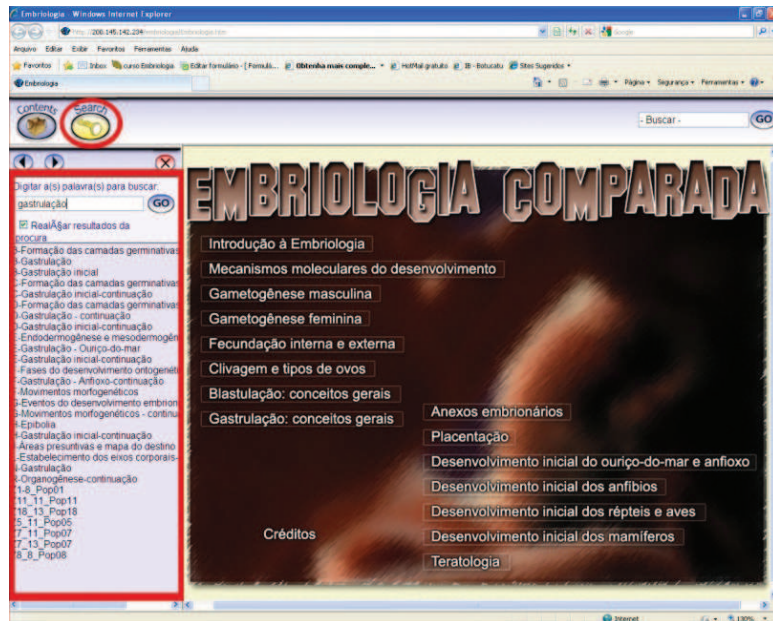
Embriologia - Windows Internet Explorer

http://200.145.142.234/embriologia/Embriologia.htm

Google

Arquivo Editar Exibir Favoritos Ferramentas Ajuda

Favoritos Inbox curso Embriologia Editar formulário - [ Formulá... Obtenha mais comple... HotMail gratuito IB - Botucatu Sites Sugeridos

Embriologia

Página Segurança Ferramentas

Contents Search

- Buscar -

GO

Digitar a(s) palavra(s) para buscar:

gastrulação

GO

RealÃ§ar resultados da procura

-Formação das camadas germinativas
-Gastrulação
-Gastrulação inicial
-Formação das camadas germinativas
-Gastrulação inicial-continuação
-Formação das camadas germinativas
-Gastrulação - continuação
-Gastrulação inicial-continuação
-Endodermogênese e mesodermogên
-Gastrulação - Ouriço-do-mar
-Gastrulação inicial-continuação
-Fases do desenvolvimento ontogenét
-Gastrulação - Anfioxo-continuação
-Movimentos morfogenéticos
-Eventos do desenvolvimento embrion
-Movimentos morfogenéticos - continu
-Epibolia
-Gastrulação inicial-continuação
-Áreas presuntivas e mapa do destino
-Estabelecimento dos eixos corporais-
-Gastrulação
-Organogênese-continuação
1-8_Pop01
11_11_Pop11
18_13_Pop18
5_11_Pop05
7_11_Pop07
7_13_Pop07
8_8_Pop08

EMBRIOLOGIA COMPARADA

Introdução à Embriologia
Mecanismos moleculares do desenvolvimento
Gametogênese masculina
Gametogênese feminina
Fecundação interna e externa
Clivagem e tipos de ovos
Blastulação: conceitos gerais
Gastrulação: conceitos gerais
Anexos embrionários
Placentação
Desenvolvimento inicial do ouriço-do-mar e anfioxo
Desenvolvimento inicial dos anfíbios
Desenvolvimento inicial dos répteis e aves
Desenvolvimento inicial dos mamíferos
Teratologia
Créditos

Internet 100%